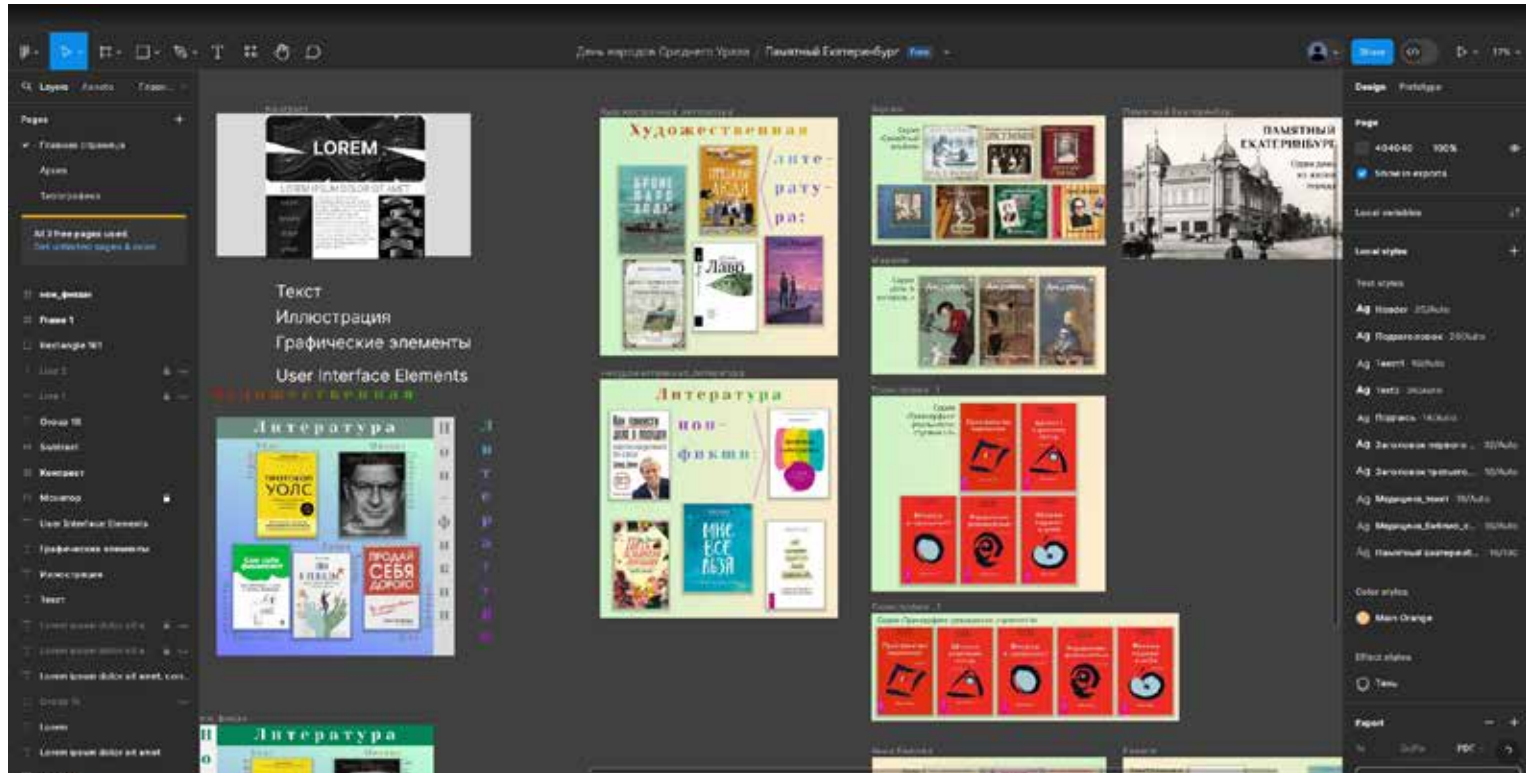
День народов Среднего Урала / Памятный Екатеринбург Free

Share

17%

Layers Assets Главн...

Pages

Главная страница

Архив

Типографика

All 3 free pages used
Get unlimited pages & more

non_фикшн

Frame 1

Rectangle 161

Line 2

Line 1

Group 18

Subtract

Контраст

Мозаика

User Interface Elements

Графические элементы

Иллюстрация

Текст

Lorem ipsum dolor sit a...

Lorem ipsum dolor sit a...

Lorem ipsum dolor sit amet, con...

Group 15

Lorem

Lorem ipsum dolor sit amet

LOREM

LOREM IPSUM DOLOR SIT AMET

Текст

Иллюстрация

Графические элементы

User Interface Elements

Художественная

Литература

Художественная литература

Художественная

лите-

рату-

ра:

Лавр

Нехудожественная литература

Литература

нон-

фикшн:

Уолс

Продай себя дорого

Мне все льзя

Памятный Екатеринбург

ПАМЯТНЫЙ ЕКАТЕРИНБУРГ

Литература

Design Prototype

Page

404040 100%

Show in exports

Local variables

Local styles

Text styles

Ag Header 25/Auto

Ag Подзаголовок 20/Auto

Ag Текст1 16/Auto

Ag Text2 14/Auto

Ag Подпись 14/Auto

Ag Заголовок первого ... 32/Auto

Ag Заголовок третьего... 15/Auto

Ag Медицина_текст 15/Auto

Ag Медицина_библио... 15/Auto

Ag Памятный Екатеринб... 11/130

Color styles

Main Orange

Effect styles

Тень

Export

PDF